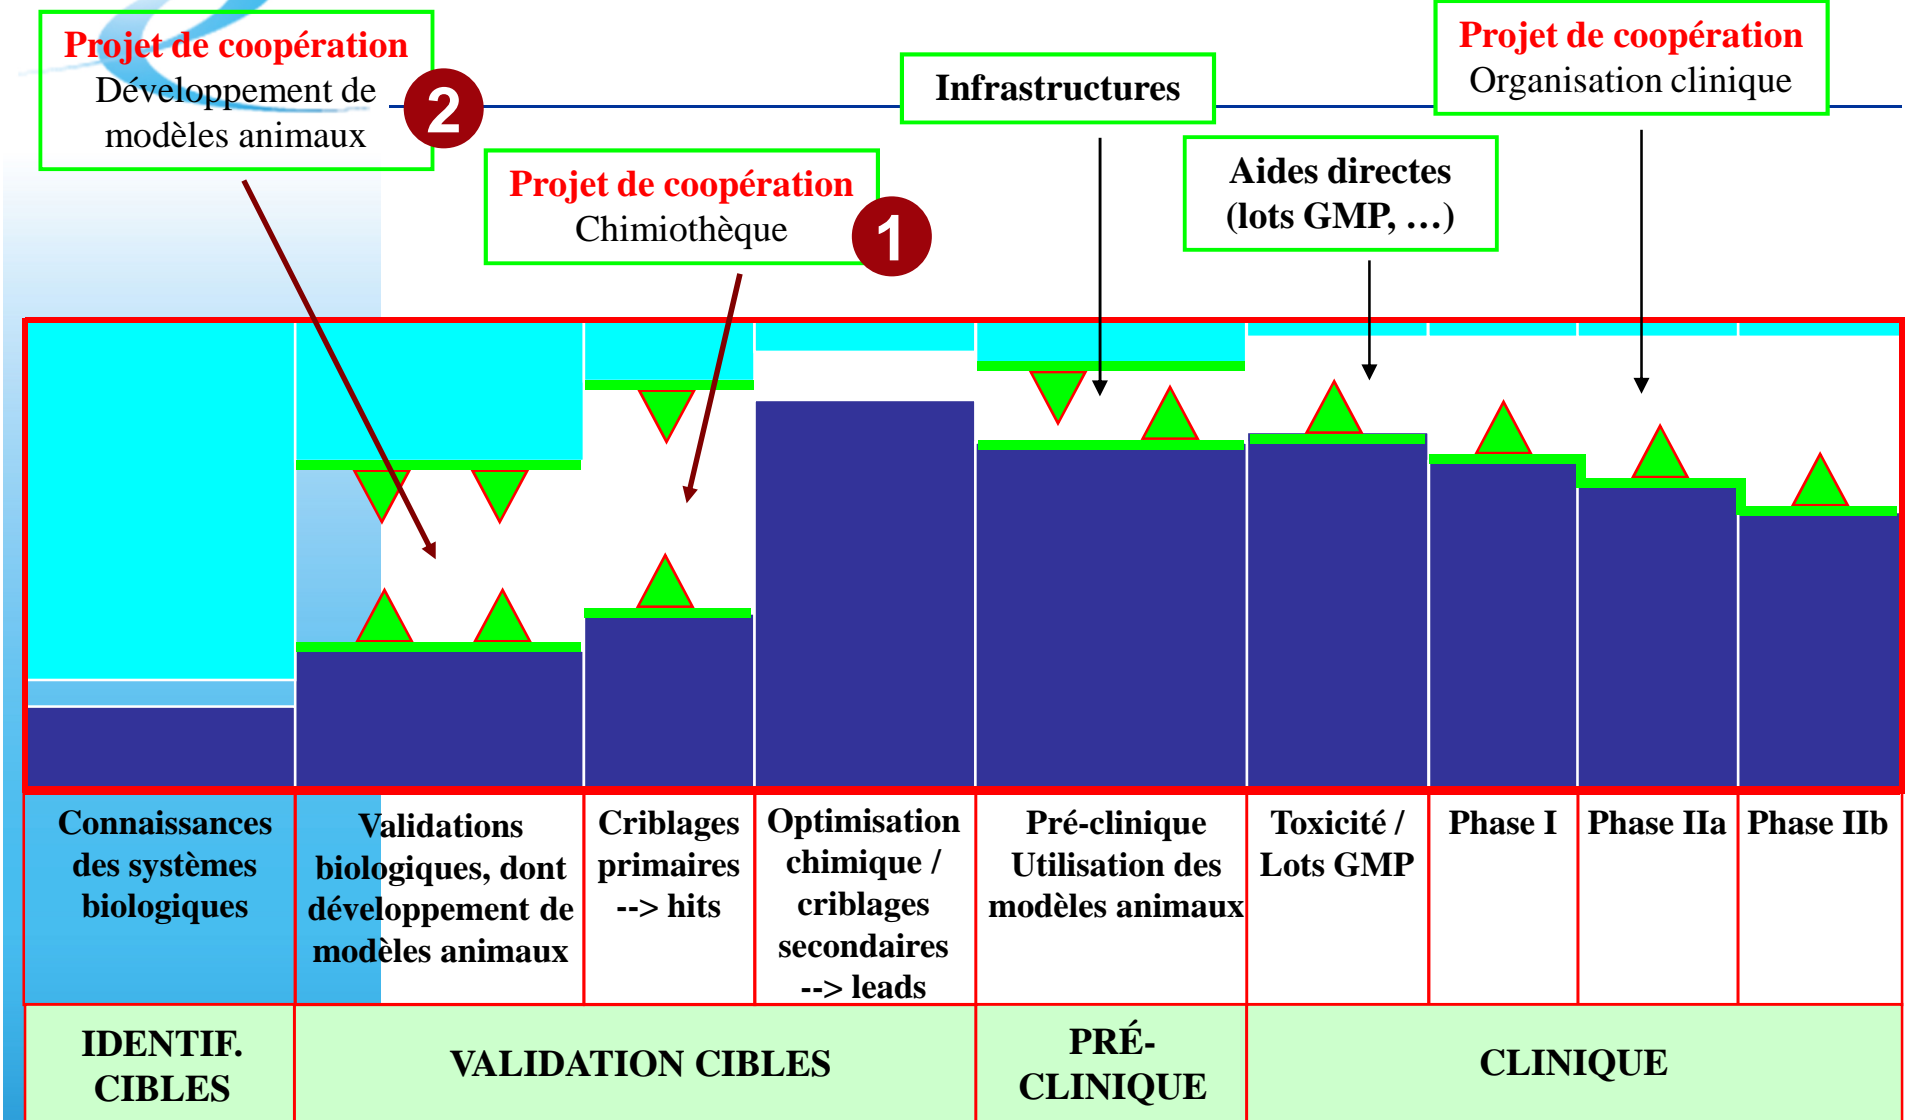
Projet de coopération
Développement de modèles animaux

2

Infrastructures

Projet de coopération
Organisation clinique

Projet de coopération
Chimiothèque

1

Aides directes (lots GMP, …)

| Connaissances des systèmes biologiques | Validations biologiques, dont développement de modèles animaux | Criblages primaires --> hits | Optimisation chimique / criblages secondaires --> leads | Pré-clinique Utilisation des modèles animaux | Toxicité / Lots GMP | Phase I | Phase IIa | Phase IIb |
|---|---|---|---|---|---|---|---|---|
| IDENTIF. CIBLES | VALIDATION CIBLES | | | PRÉ-CLINIQUE | CLINIQUE | | | |